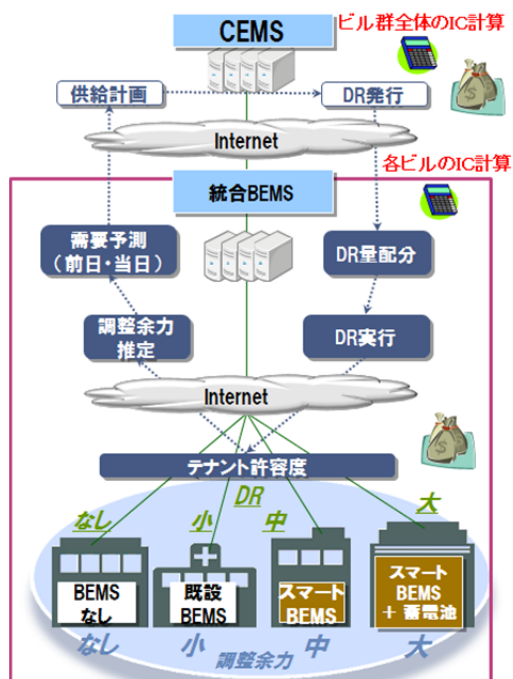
CEMS

ビル群全体のIC計算

供給計画

DR発行

Internet

各ビルのIC計算

統合BEMS

需要予測
（前日・当日）

DR量配分

調整余力
推定

DR実行

Internet

テナント許容度

DR

なし

小

中

大

BEMS
なし

既設
BEMS

スマート
BEMS

スマート
BEMS
＋蓄電池

なし

小

中

大

調整余力